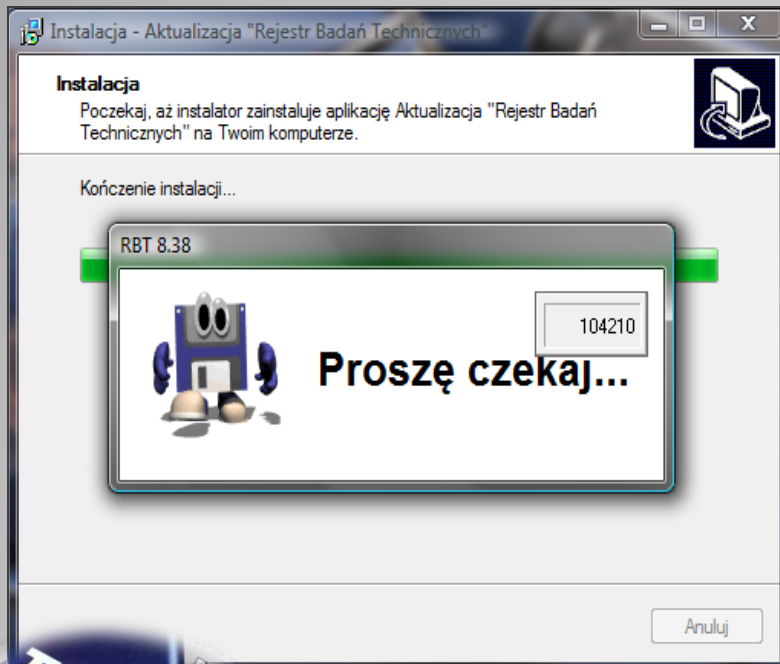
Instalacja - Aktualizacja "Rejestr Badań Technicznych"

Instalacja
Poczekaj, aż instalator zainstaluje aplikację Aktualizacja "Rejestr Badań Technicznych" na Twoim komputerze.

Kończenie instalacji...

RBT 8.38

104210

Proszę czekaj...

Anuluj